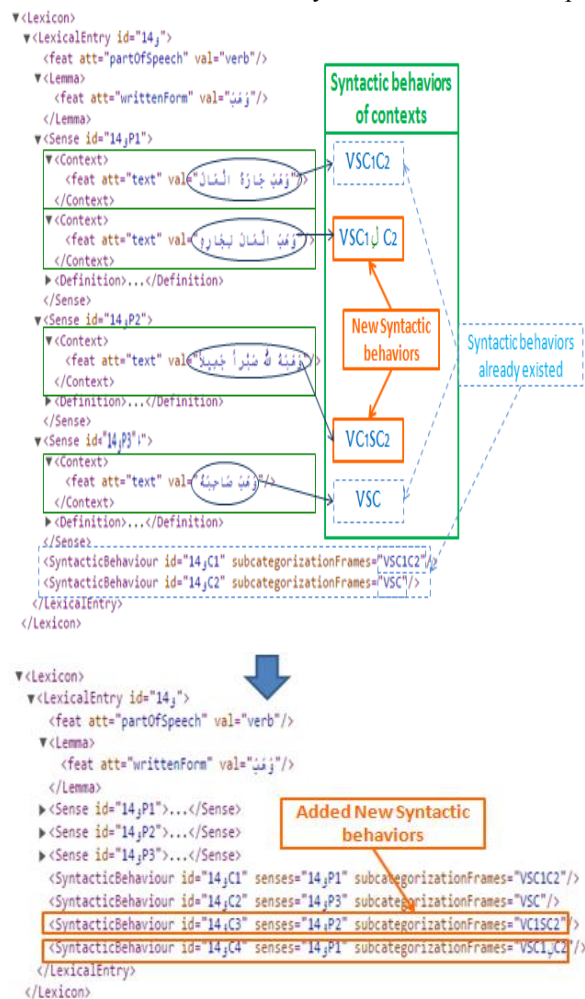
▼<Lexicon>
▼<LexicalEntry id="14وهب">
<feat att="partOfSpeech" val="verb"/>
▼<Lemma>
<feat att="writtenForm" val="وَهَبَ"/>
</Lemma>
▼<Sense id="14وهبP1">
▼<Context>
<feat att="text" val="وَهَبَ جَارَهُ الْمَالَ"/>
</Context>
▼<Context>
<feat att="text" val="وَهَبَ الْمَالَ لِجَارِهِ"/>
</Context>
▶<Definition>...</Definition>
</Sense>
▼<Sense id="14وهبP2">
▼<Context>
<feat att="text" val="وَهَبَهُ اللهُ صَبْراً جَمِيلاً"/>
</Context>
▶<Definition>...</Definition>
</Sense>
▼<Sense id="14وهبP3">
▼<Context>
<feat att="text" val="وَهَبَ صَاحِبَهُ"/>
</Context>
▶<Definition>...</Definition>
</Sense>
<SyntacticBehaviour id="14وهبC1" subcategorizationFrames="VSC1C2"/>
<SyntacticBehaviour id="14وهبC2" subcategorizationFrames="VSC"/>
</LexicalEntry>
</Lexicon>

Syntactic behaviors of contexts

VSC1C2

VSC1 ل C2

New Syntactic behaviors

VC1SC2

VSC

Syntactic behaviors already existed

▼<Lexicon>
▼<LexicalEntry id="14وهب">
<feat att="partOfSpeech" val="verb"/>
▼<Lemma>
<feat att="writtenForm" val="وَهَبَ"/>
</Lemma>
▶<Sense id="14وهبP1">...</Sense>
▶<Sense id="14وهبP2">...</Sense>
▶<Sense id="14وهبP3">...</Sense>

Added New Syntactic behaviors

<SyntacticBehaviour id="14وهبC1" senses="14وهبP1" subcategorizationFrames="VSC1C2"/>
<SyntacticBehaviour id="14وهبC2" senses="14وهبP3" subcategorizationFrames="VSC"/>
<SyntacticBehaviour id="14وهبC3" senses="14وهبP2" subcategorizationFrames="VC1SC2"/>
<SyntacticBehaviour id="14وهبC4" senses="14وهبP1" subcategorizationFrames="VSC1لC2"/>
</LexicalEntry>
</Lexicon>